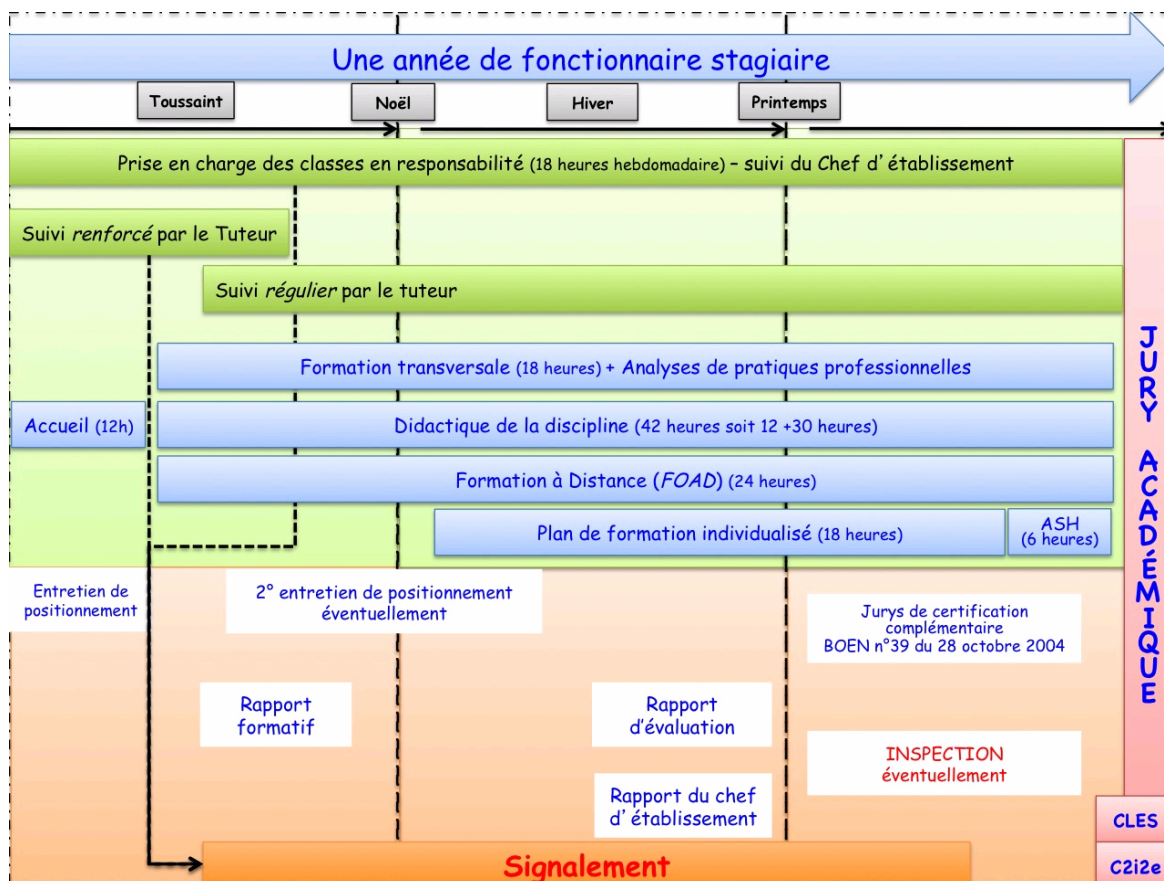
Une année de fonctionnaire stagiaire

Toussaint

Noël

Hiver

Printemps

Prise en charge des classes en responsabilité (18 heures hebdomadaire) – suivi du Chef d'établissement

Suivi *renforcé* par le Tuteur

Suivi *régulier* par le tuteur

Formation transversale (18 heures) + Analyses de pratiques professionnelles

Accueil (12h)

Didactique de la discipline (42 heures soit 12 +30 heures)

Formation à Distance (*FOAD*) (24 heures)

Plan de formation individualisé (18 heures)

ASH (6 heures)

JURY ACADÉMIQUE

Entretien de positionnement

2° entretien de positionnement éventuellement

Jurys de certification complémentaire BOEN n°39 du 28 octobre 2004

Rapport formatif

Rapport d'évaluation

INSPECTION éventuellement

Rapport du chef d'établissement

CLES

Signalement

C2i2e